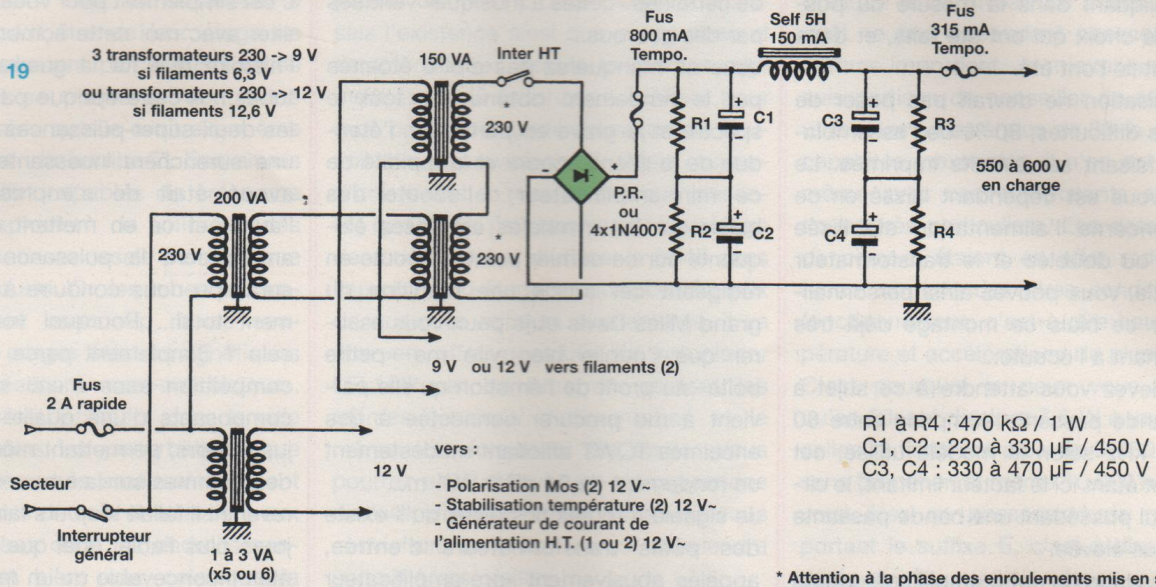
19

3 transformateurs 230 -> 9 V si filaments 6,3 V ou transformateurs 230 -> 12 V si filaments 12,6 V

150 VA

Inter HT

230 V

Fus 800 mA Tempo.

Self 5H 150 mA

Fus 315 mA Tempo.

R1

C1

C3

R3

550 à 600 V en charge

200 VA

230 V

230 V

P.R. ou 4x1N4007

R2

C2

C4

R4

9 V ou 12 V vers filaments (2)

Fus 2 A rapide

vers :

12 V

- Polarisation Mos (2) 12 V~
- Stabilisation température (2) 12 V~
- Générateur de courant de l'alimentation H.T. (1 ou 2) 12 V~

Secteur

Interrupteur général

1 à 3 VA (x5 ou 6)

R1 à R4 : 470 kΩ / 1 W
C1, C2 : 220 à 330 µF / 450 V
C3, C4 : 330 à 470 µF / 450 V

* Attention à la phase des enroulements mis en